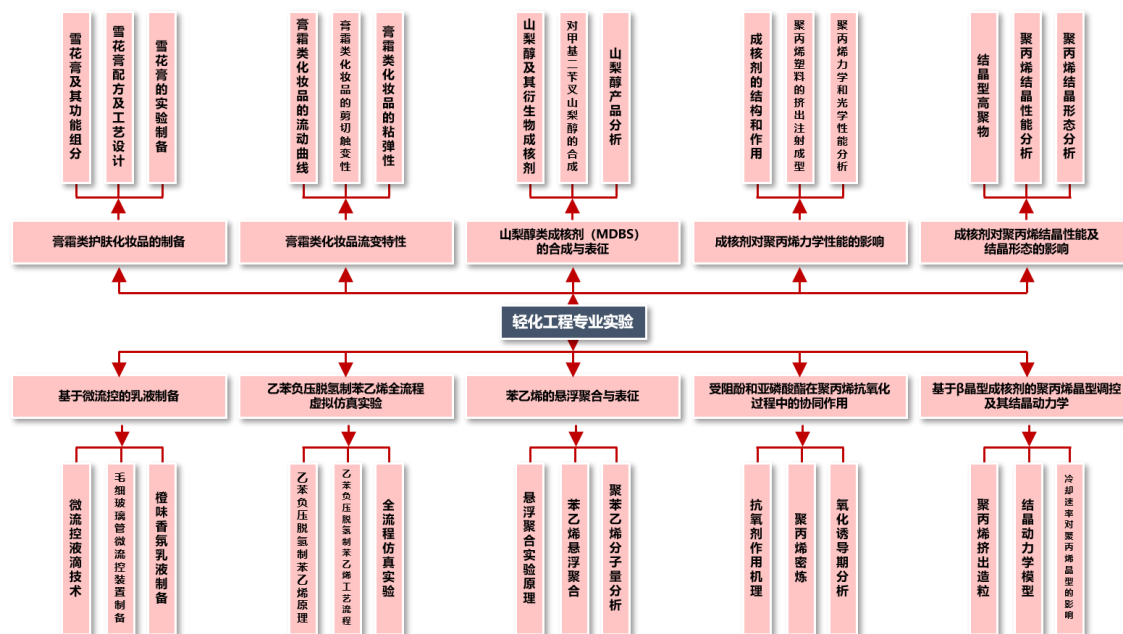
雪花膏及其功能组分

雪花膏配方及工艺设计

雪花膏的实验制备

膏霜类化妆品的流动曲线

膏霜类化妆品的剪切触变性

膏霜类化妆品的粘弹性

山梨醇及其衍生物成核剂

对甲基二苄叉山梨醇的合成

山梨醇产品分析

成核剂的结构和作用

聚丙烯塑料的挤出注射成型

聚丙烯力学和光学性能分析

结晶型高聚物

聚丙烯结晶性能分析

聚丙烯结晶形态分析

膏霜类护肤化妆品的制备

膏霜类化妆品流变特性

山梨醇类成核剂（MDBS）的合成与表征

成核剂对聚丙烯力学性能的影响

成核剂对聚丙烯结晶性能及结晶形态的影响

轻化工程专业实验

基于微流控的乳液制备

乙苯负压脱氢制苯乙烯全流程虚拟仿真实验

苯乙烯的悬浮聚合与表征

受阻酚和亚磷酸酯在聚丙烯抗氧化过程中的协同作用

基于β晶型成核剂的聚丙烯晶型调控及其结晶动力学

微流控液滴技术

毛细玻璃管微流控装置制备

橙味香氛乳液制备

乙苯负压脱氢制苯乙烯原理

乙苯负压脱氢制苯乙烯工艺流程

全流程仿真实验

悬浮聚合实验原理

苯乙烯悬浮聚合

聚苯乙烯分子量分析

抗氧剂作用机理

聚丙烯密炼

氧化诱导期分析

聚丙烯挤出造粒

结晶动力学模型

冷却速率对聚丙烯晶型的影响